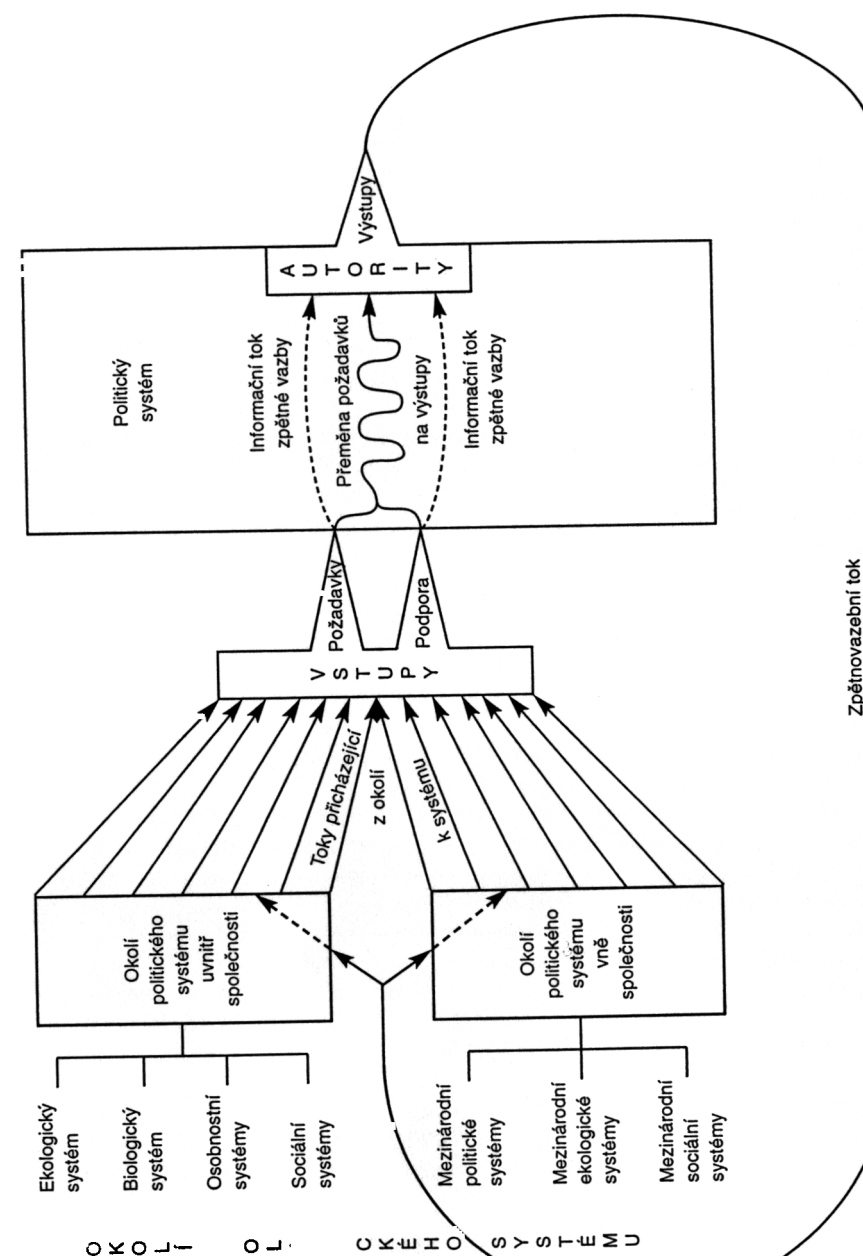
OKOLÍ POLITICKÉHO SYSTÉMU

Ekologický systém

Biologický systém

Osobnostní systémy

Sociální systémy

Mezinárodní politické systémy

Mezinárodní ekologické systémy

Mezinárodní sociální systémy

Okolí politického systému uvnitř společnosti

Okolí politického systému vně společnosti

Toky přicházející z okolí k systému

VSTUPY

Požadavky

Podpora

Politický systém

Informační tok zpětné vazby

Přeměna požadavků na výstupy

Informační tok zpětné vazby

AUTORITY

Výstupy

Zpětnovazební tok